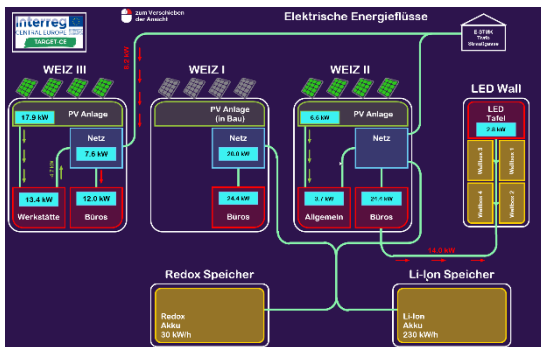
interreg
CENTRAL EUROPE
TARGET CE

zum Verschieben der Ansicht

Elektrische Energieflüsse

E.STMK Trafo Strealgasse

6.3 kW

WEIZ III

17.9 kW
PV Anlage

Netz
7.6 kW

4.7 kW

13.4 kW
Werkstätte

12.0 kW
Büros

WEIZ I

PV Anlage (in Bau)

Netz
20.0 kW

24.4 kW
Büros

WEIZ II

6.6 kW
PV Anlage

Netz

8.7 kW
Allgemein

21.4 kW
Büros

LED Wall

LED Tafel
2.8 kW

Wallbox 3
Wallbox 1
Wallbox 4
Wallbox 2

14.0 kW

Redox Speicher

Redox Akku 30 kWh

Li-Ion Speicher

Li-Ion Akku 230 kWh